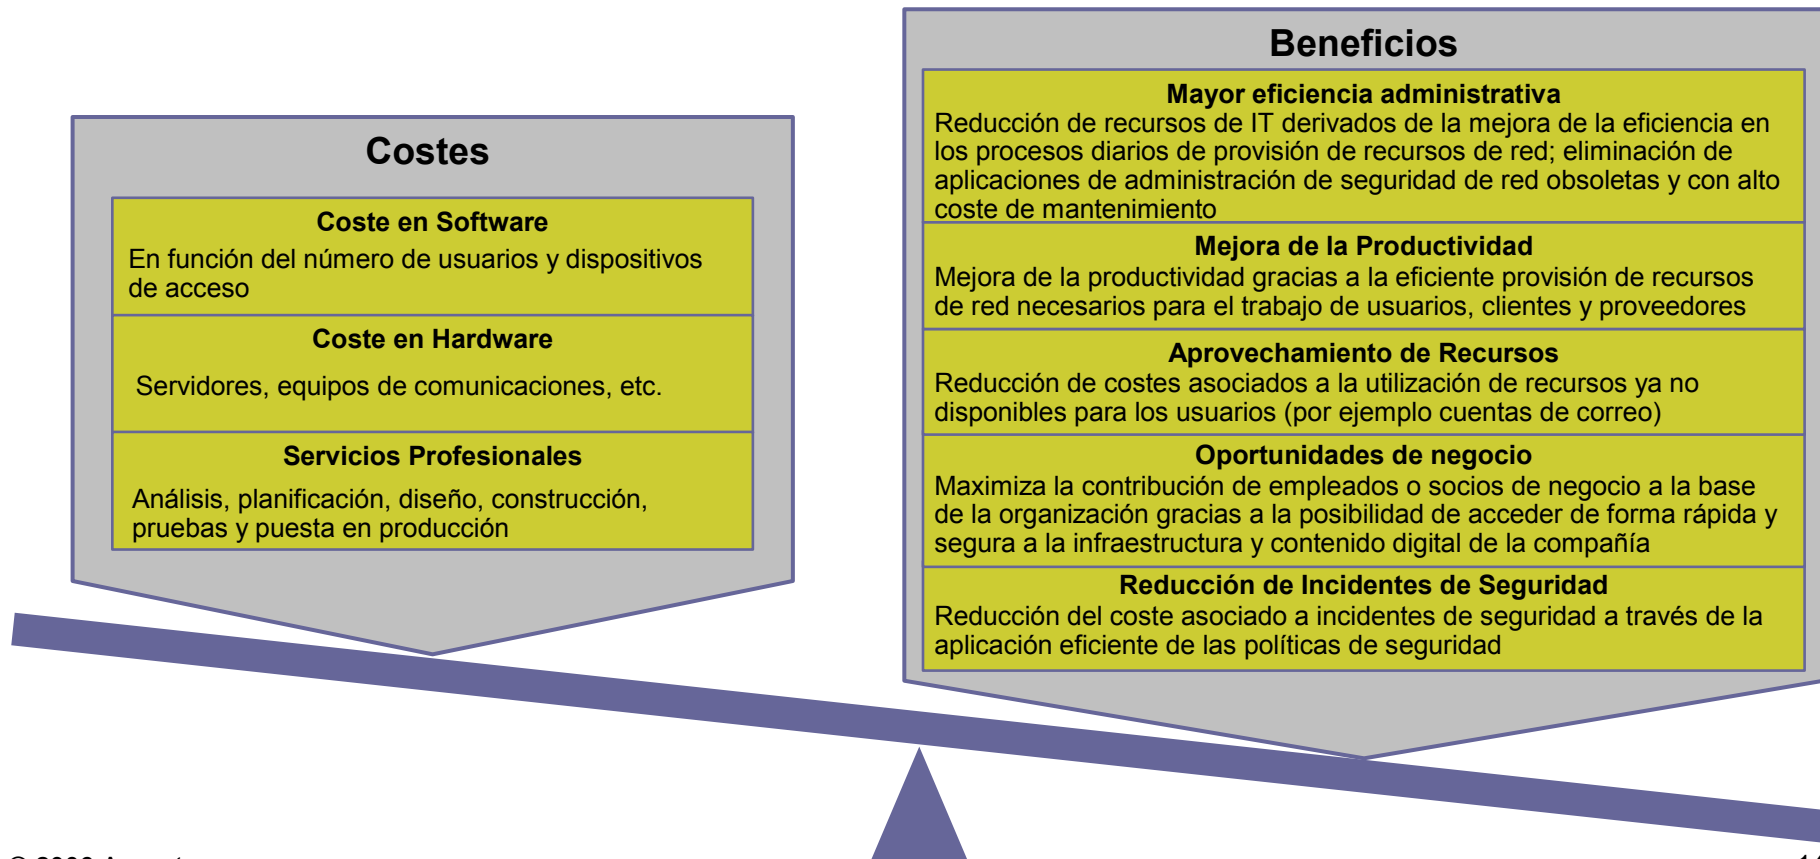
Costes

Coste en Software
En función del número de usuarios y dispositivos de acceso

Coste en Hardware
Servidores, equipos de comunicaciones, etc.

Servicios Profesionales
Análisis, planificación, diseño, construcción, pruebas y puesta en producción

Beneficios

Mayor eficiencia administrativa
Reducción de recursos de IT derivados de la mejora de la eficiencia en los procesos diarios de provisión de recursos de red; eliminación de aplicaciones de administración de seguridad de red obsoletas y con alto coste de mantenimiento

Mejora de la Productividad
Mejora de la productividad gracias a la eficiente provisión de recursos de red necesarios para el trabajo de usuarios, clientes y proveedores

Aprovechamiento de Recursos
Reducción de costes asociados a la utilización de recursos ya no disponibles para los usuarios (por ejemplo cuentas de correo)

Oportunidades de negocio
Maximiza la contribución de empleados o socios de negocio a la base de la organización gracias a la posibilidad de acceder de forma rápida y segura a la infraestructura y contenido digital de la compañía

Reducción de Incidentes de Seguridad
Reducción del coste asociado a incidentes de seguridad a través de la aplicación eficiente de las políticas de seguridad

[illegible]